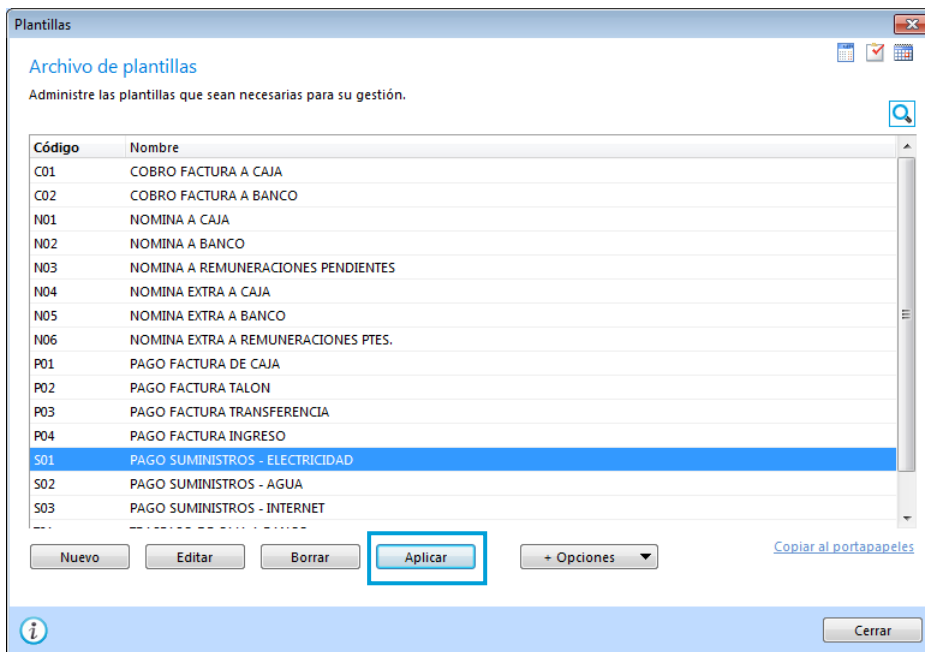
Plantillas

Archivo de plantillas

Administre las plantillas que sean necesarias para su gestión.

| Código | Nombre |
|---|---|
| C01 | COBRO FACTURA A CAJA |
| C02 | COBRO FACTURA A BANCO |
| N01 | NOMINA A CAJA |
| N02 | NOMINA A BANCO |
| N03 | NOMINA A REMUNERACIONES PENDIENTES |
| N04 | NOMINA EXTRA A CAJA |
| N05 | NOMINA EXTRA A BANCO |
| N06 | NOMINA EXTRA A REMUNERACIONES PTES. |
| P01 | PAGO FACTURA DE CAJA |
| P02 | PAGO FACTURA TALON |
| P03 | PAGO FACTURA TRANSFERENCIA |
| P04 | PAGO FACTURA INGRESO |
| S01 | PAGO SUMINISTROS - ELECTRICIDAD |
| S02 | PAGO SUMINISTROS - AGUA |
| S03 | PAGO SUMINISTROS - INTERNET |
| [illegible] | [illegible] |

Nuevo Editar Borrar Aplicar + Opciones

Copiar al portapapeles

Cerrar